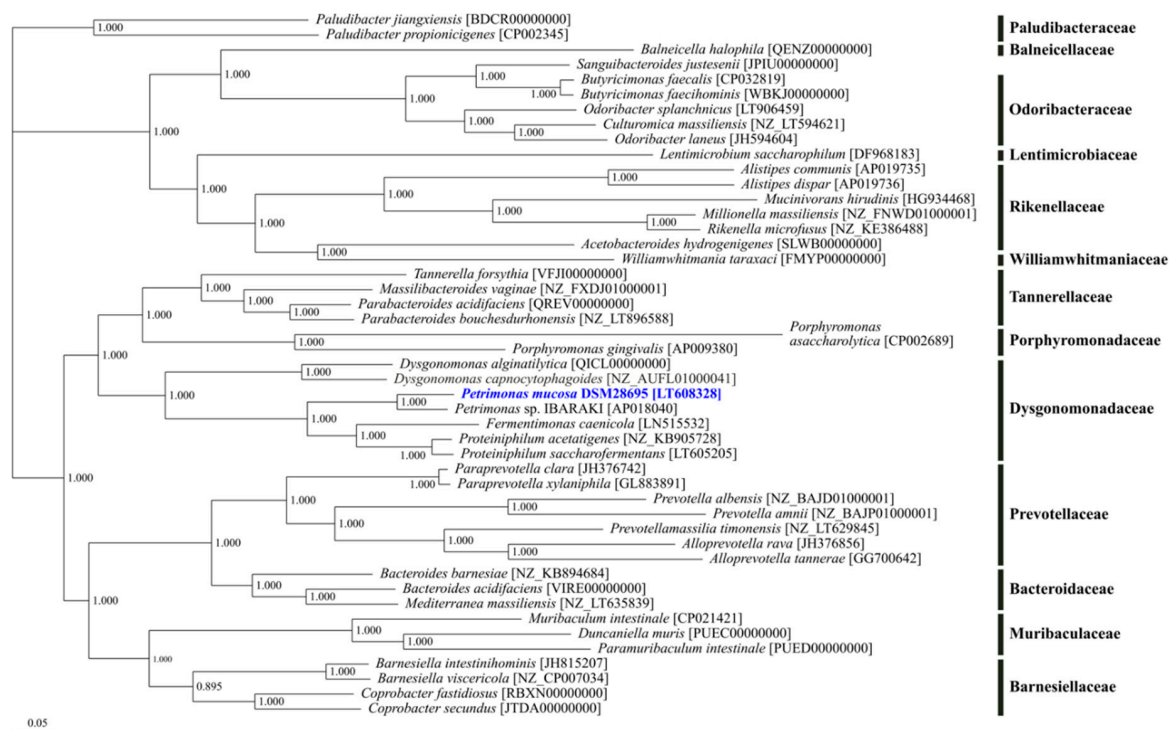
1.000 Paludibacter jiangxiensis [BDCR00000000]
Paludibacter propionicigenes [CP002345]
Paludibacteraceae

Balneicella halophila [QENZ00000000]
Balneicellaceae

1.000
Sanguibacteroides justesenii [JPIU00000000]
1.000 Butyricimonas faecalis [CP032819]
1.000 Butyricimonas faecihominis [WBKJ00000000]
1.000
Odoribacter splanchnicus [LT906459]
1.000 Culturomica massiliensis [NZ_LT594621]
Odoribacter laneus [JH594604]
Odoribacteraceae

1.000

Lentimicrobium saccharophilum [DF968183]
Lentimicrobiaceae

1.000 Alistipes communis [AP019735]
Alistipes dispar [AP019736]
1.000
Mucinivorans hirudinis [HG934468]
1.000
1.000 Millionella massiliensis [NZ_FNWD01000001]
1.000 Rikenella microfusus [NZ_KE386488]
1.000
Rikenellaceae

1.000 Acetobacteroides hydrogenigenes [SLWB00000000]
Williamwhitmania taraxaci [FMYP00000000]
Williamwhitmaniaceae

Tannerella forsythia [VFJI00000000]
1.000
Massilibacteroides vaginae [NZ_FXDJ01000001]
1.000
1.000 Parabacteroides acidifaciens [QREV00000000]
Parabacteroides bouchesdurhonensis [NZ_LT896588]
1.000
Tannerellaceae

Porphyromonas asaccharolytica [CP002689]
1.000
Porphyromonas gingivalis [AP009380]
Porphyromonadaceae

1.000
1.000 Dysgonomonas alginatilytica [QICL00000000]
Dysgonomonas capnocytophagoides [NZ_AUFL01000041]
1.000
1.000 Petrimonas mucosa DSM28695 [LT608328]
Petrimonas sp. IBARAKI [AP018040]
1.000
Fermentimonas caenicola [LN515532]
1.000
Proteiniphilum acetatigenes [NZ_KB905728]
1.000 Proteiniphilum saccharofermentans [LT605205]
Dysgonomonadaceae

1.000

Paraprevotella clara [JH376742]
1.000 Paraprevotella xylaniphila [GL883891]
1.000
Prevotella albensis [NZ_BAJD01000001]
1.000 Prevotella amnii [NZ_BAJP01000001]
1.000
Prevotellamassilia timonensis [NZ_LT629845]
1.000 Alloprevotella rava [JH376856]
1.000 Alloprevotella tannerae [GG700642]
1.000
Prevotellaceae

Bacteroides barnesiae [NZ_KB894684]
1.000
Bacteroides acidifaciens [VIRE00000000]
1.000 Mediterranea massiliensis [NZ_LT635839]
Bacteroidaceae

1.000
Muribaculum intestinale [CP021421]
1.000
Duncaniella muris [PUEC00000000]
1.000 Paramuribaculum intestinale [PUED00000000]
Muribaculaceae

1.000
1.000 Barnesiella intestinihominis [JH815207]
Barnesiella viscericola [NZ_CP007034]
0.895
Coprobacter fastidiosus [RBXN00000000]
1.000 Coprobacter secundus [JTDA00000000]
Barnesiellaceae

0.05